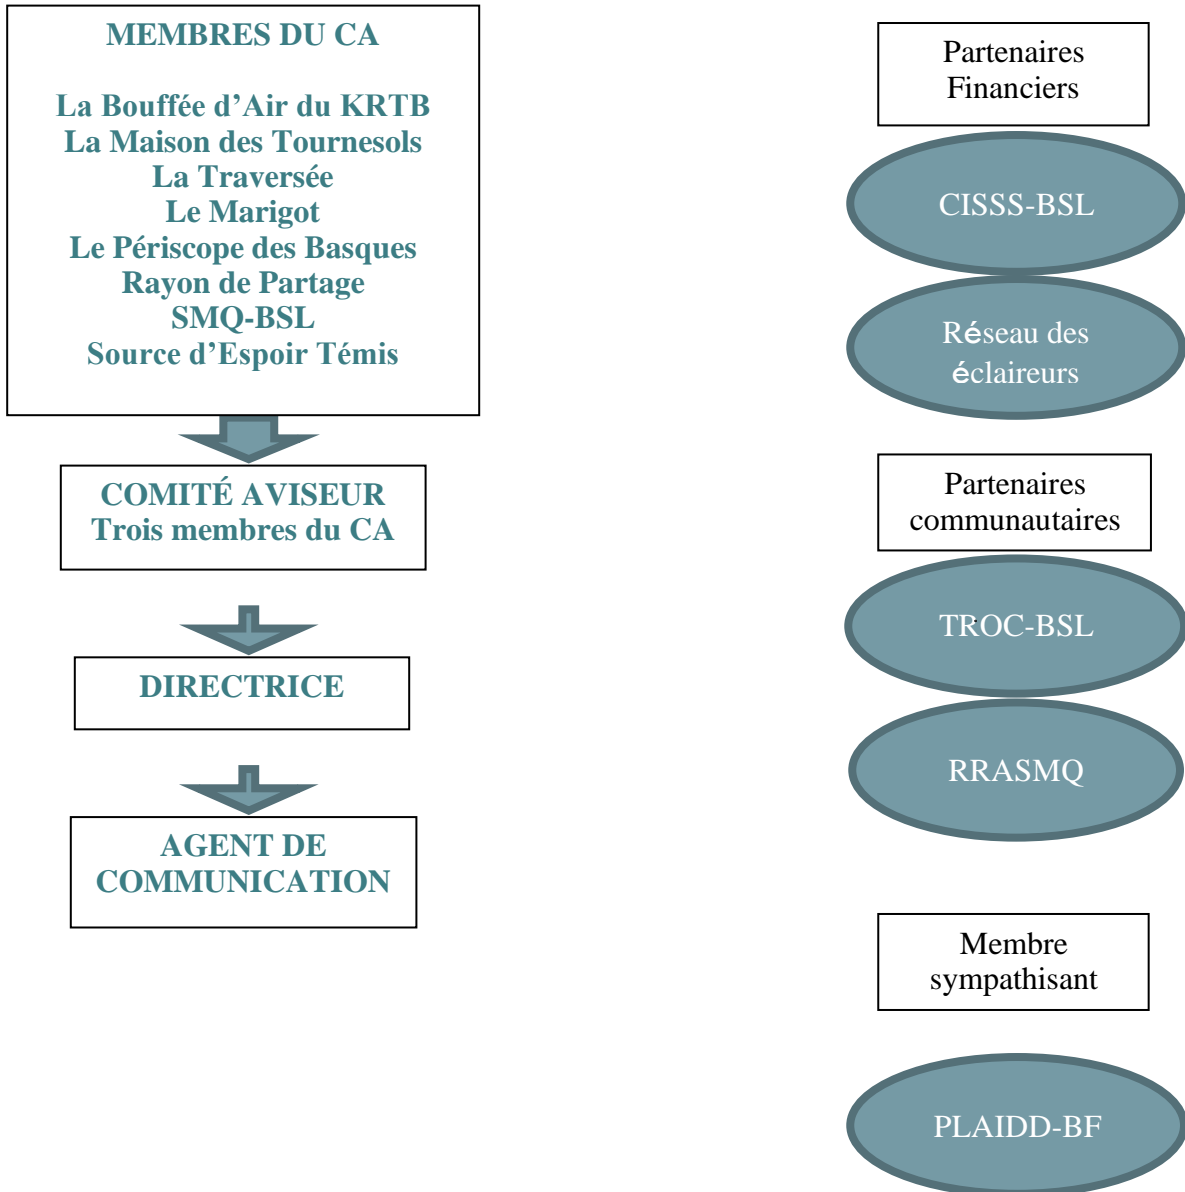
MEMBRES DU CA

La Bouffée d'Air du KRTB
La Maison des Tournesols
La Traversée
Le Marigot
Le Périscope des Basques
Rayon de Partage
SMQ-BSL
Source d'Espoir Témis

COMITÉ AVISEUR
Trois membres du CA

DIRECTRICE

AGENT DE COMMUNICATION

Partenaires Financiers

CISSS-BSL

Réseau des éclaireurs

Partenaires communautaires

TROC-BSL

RRASMQ

Membre sympathisant

PLAIDD-BF